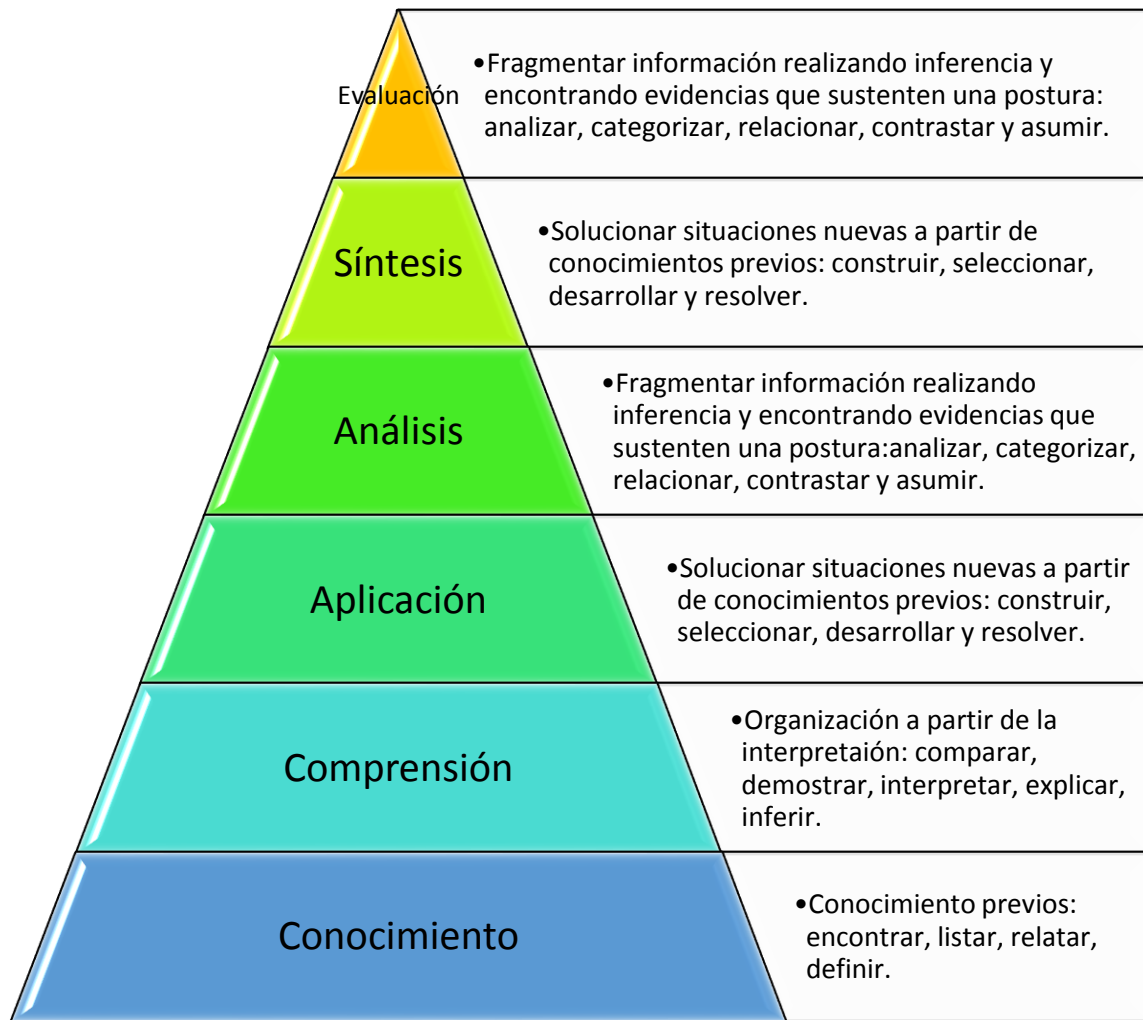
Evaluación

•Fragmentar información realizando inferencia y encontrando evidencias que sustenten una postura: analizar, categorizar, relacionar, contrastar y asumir.

Síntesis

•Solucionar situaciones nuevas a partir de conocimientos previos: construir, seleccionar, desarrollar y resolver.

Análisis

•Fragmentar información realizando inferencia y encontrando evidencias que sustenten una postura:analizar, categorizar, relacionar, contrastar y asumir.

Aplicación

•Solucionar situaciones nuevas a partir de conocimientos previos: construir, seleccionar, desarrollar y resolver.

Comprensión

•Organización a partir de la interpretaión: comparar, demostrar, interpretar, explicar, inferir.

Conocimiento

•Conocimiento previos: encontrar, listar, relatar, definir.